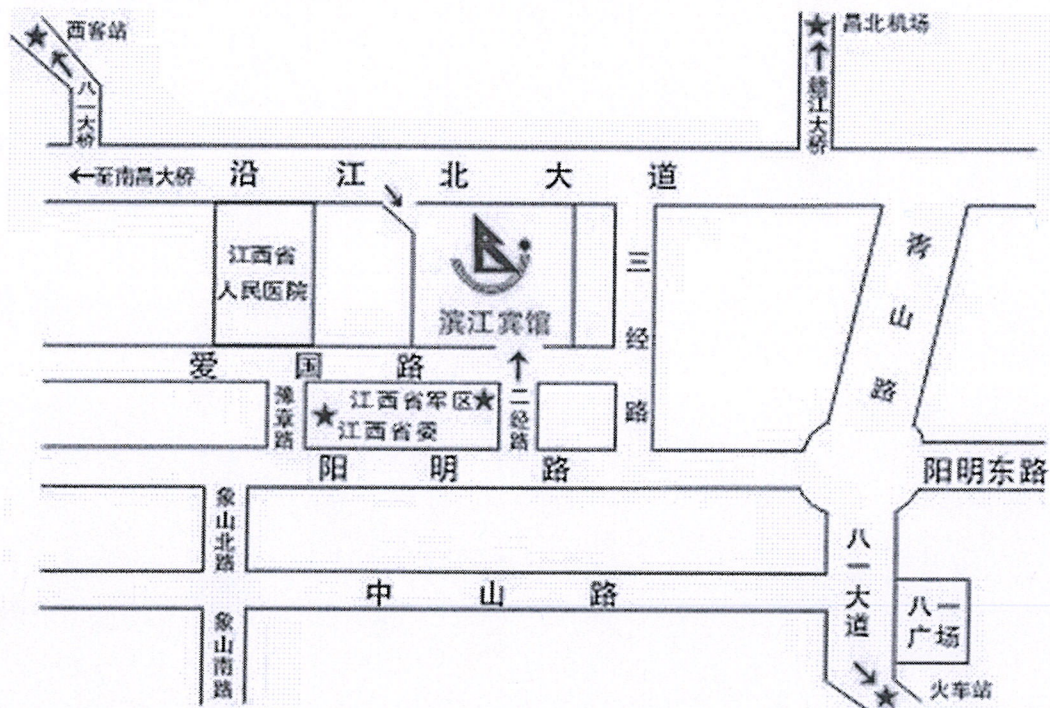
西客站
八一大桥
昌北机场
赣江大桥
←至南昌大桥
沿 江 北 大 道
江西省人民医院
滨江宾馆
三经路
爱 国 路
二经路
豫章路
江西省军区
江西省委
阳 明 路
象山北路
阳明东路
中 山 路
象山南路
八一大道
八一广场
火车站
青山路